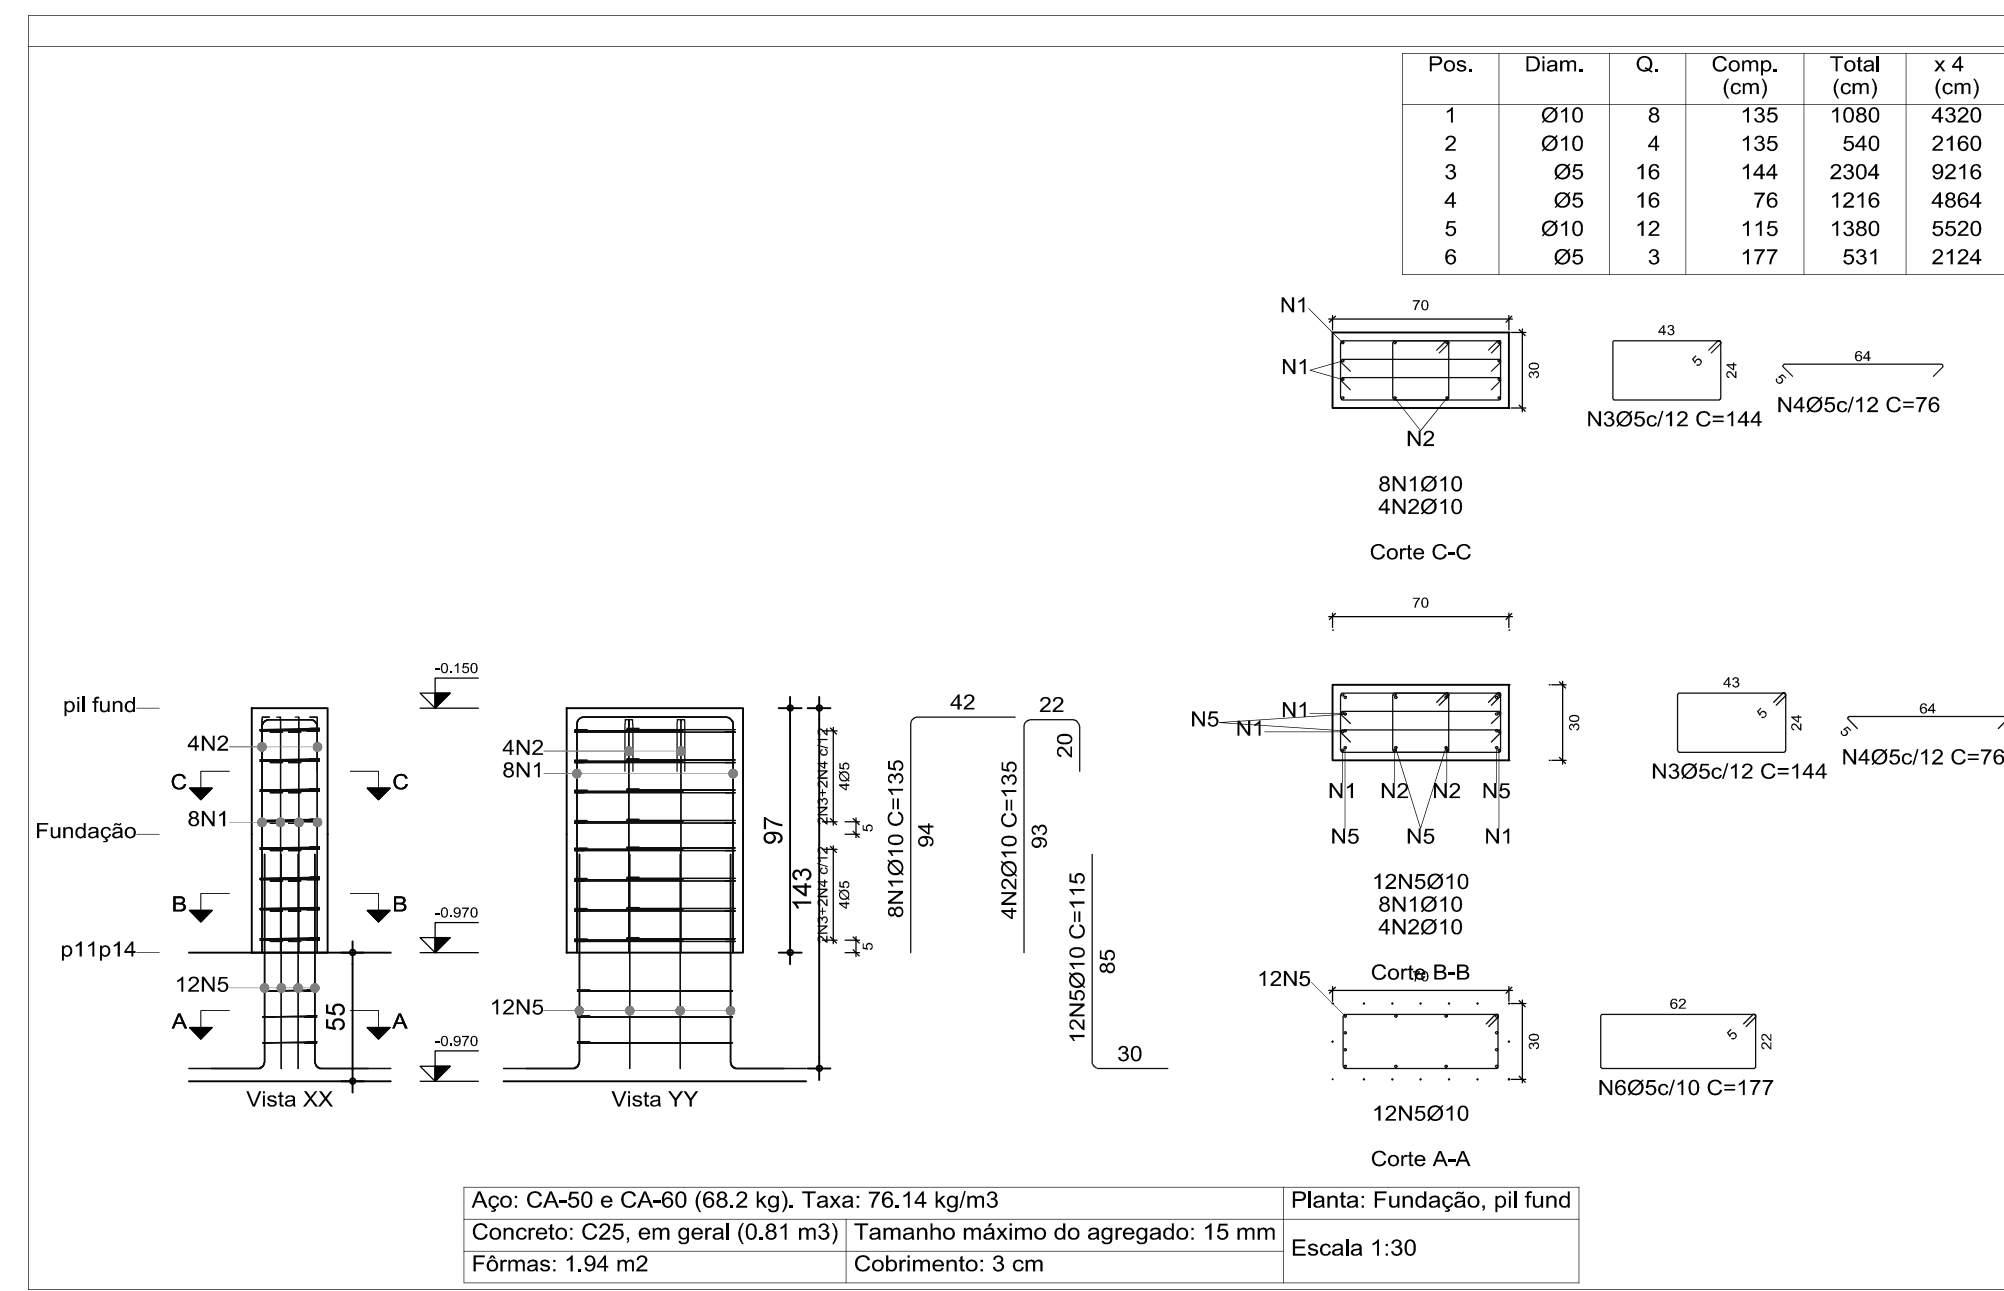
| Pos. | Diam. | Q. | Comp. (cm) | Total (cm) | x 4 (cm) |
|---|---|---|---|---|---|
| 1 | Ø10 | 8 | 135 | 1080 | 4320 |
| 2 | Ø10 | 4 | 135 | 540 | 2160 |
| 3 | Ø5 | 16 | 144 | 2304 | 9216 |
| 4 | Ø5 | 16 | 76 | 1216 | 4864 |
| 5 | Ø10 | 12 | 115 | 1380 | 5520 |
| 6 | Ø5 | 3 | 177 | 531 | 2124 |

N1
70
N1
30
N2
43
5
24
N3Ø5c/12 C=144
64
5
N4Ø5c/12 C=76

8N1Ø10
4N2Ø10

Corte C-C

70

-0.150
pil fund
4N2
C
C
Fundação
8N1
B
B
-0.970
p11p14
12N5
A
55
A
-0.970
Vista XX

4N2
8N1
12N5
Vista YY

97
143
2N3+2N4 c/12
4Ø5
5
2N3+2N4 c/12
4Ø5
5

42
8N1Ø10 C=135
94
22
20
4N2Ø10 C=135
93
12N5Ø10 C=115
85
30

N5
N1
N1
30
N1 N2 N2 N5
N5 N5 N1
43
5
24
N3Ø5c/12 C=144
64
5
N4Ø5c/12 C=76

12N5Ø10
8N1Ø10
4N2Ø10

Corte B-B
12N5
30
62
5
22
N6Ø5c/10 C=177

12N5Ø10

Corte A-A

| Aço: CA-50 e CA-60 (68.2 kg). Taxa: 76.14 kg/m3 | | Planta: Fundação, pil fund |
|---|---|---|
| Concreto: C25, em geral (0.81 m3) | Tamanho máximo do agregado: 15 mm | Escala 1:30 |
| Fôrmas: 1.94 m2 | Cobrimento: 3 cm | |